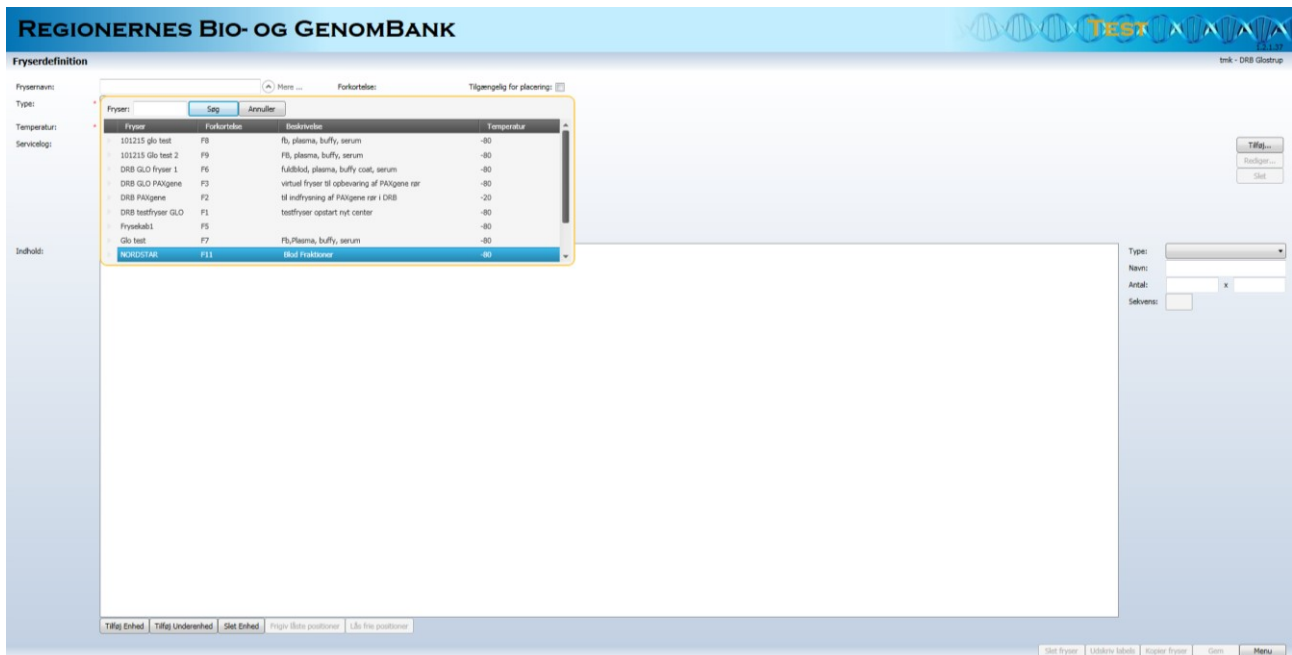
REGIONERNES BIO- OG GENOMBANK

TEST

3.1.37

Fryserdefinition

tmk - DRB Glostrup

Frysernavn:

Mere ...

Forkortelse:

Tilgængelig for placering:

Type:

Temperatur:

Servicelog:

Indhold:

Fryser:

Søg

Annuller

| Fryser | Forkortelse | Beskrivelse | Temperatur |
|---|---|---|---|
| 101215 glo test | F8 | fb, plasma, buffy, serum | -80 |
| 101215 Glo test 2 | F9 | FB, plasma, buffy, serum | -80 |
| DRB GLO fryser 1 | F6 | fuldblod, plasma, buffy coat, serum | -80 |
| DRB GLO PAXgene | F3 | virtuel fryser til opbevaring af PAXgene rør | -80 |
| DRB PAXgene | F2 | til indfrysning af PAXgene rør i DRB | -20 |
| DRB testfryser GLO | F1 | testfryser opstart nyt center | -80 |
| Frysekab1 | F5 | | -80 |
| Glo test | F7 | Fb,Plasma, buffy, serum | -80 |
| NORDSTAR | F11 | Blod Fraktioner | -80 |

Tilføj...

Rediger...

Slet

Type:

Navn:

Antal:

x

Sekvens:

Tilføj Enhed

Tilføj Underenhed

Slet Enhed

Frigiv låste positioner

Lås frie positioner

Slet fryser

Udskriv labels

Kopier fryser

Gem

Menu